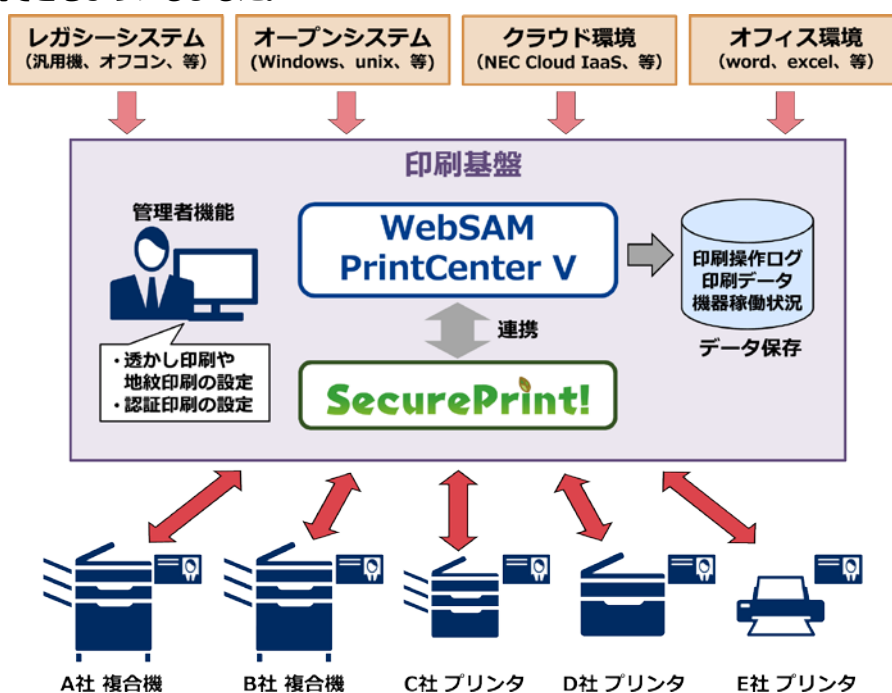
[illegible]

レガシーシステム
（汎用機、オフコン、等）

オープンシステム
（Windows、unix、等）

クラウド環境
（NEC Cloud IaaS、等）

オフィス環境
（word、excel、等）

印刷基盤

管理者機能

WebSAM PrintCenter V

印刷操作ログ
印刷データ
機器稼働状況

データ保存

連携

・透かし印刷や
地紋印刷の設定
・認証印刷の設定

SecurePrint!

A社 複合機

B社 複合機

C社 プリンタ

D社 プリンタ

E社 プリンタ